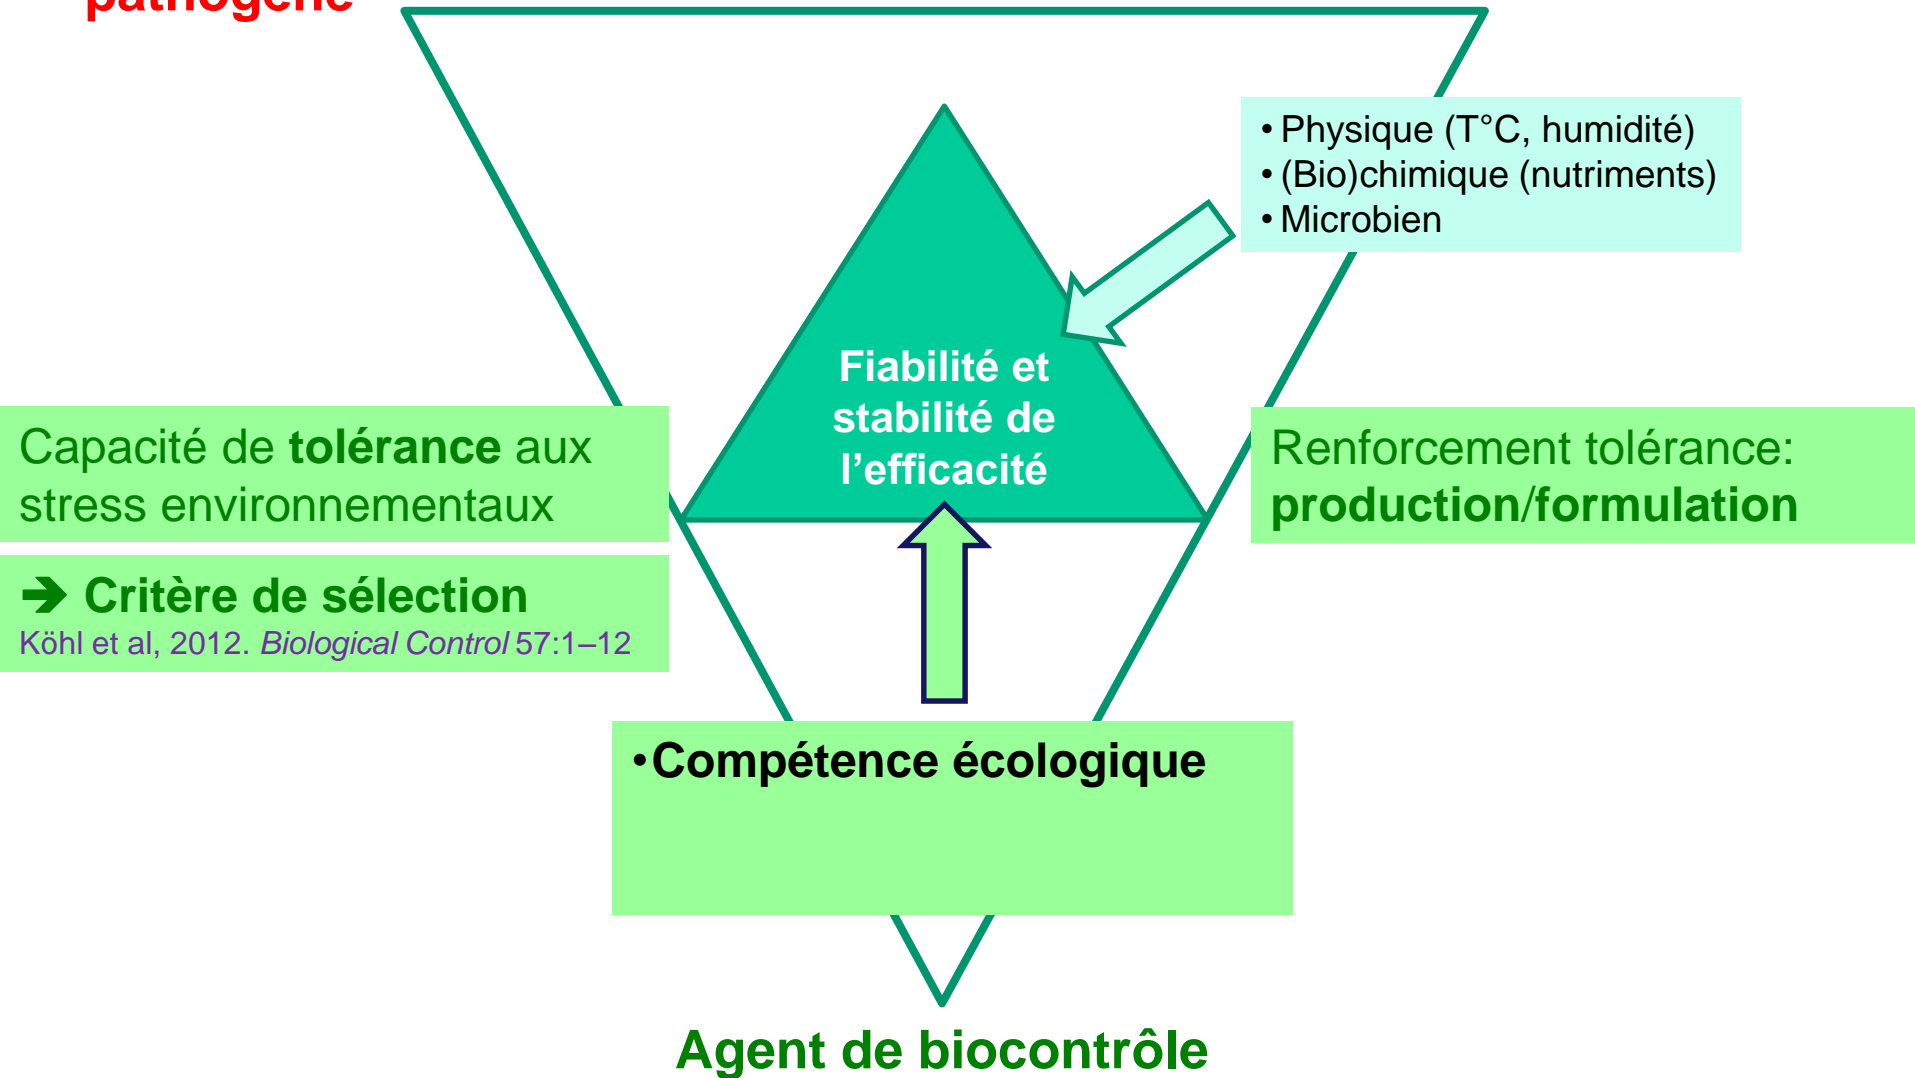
pathogène

• Physique (T°C, humidité)
• (Bio)chimique (nutriments)
• Microbien

Fiabilité et stabilité de l'efficacité

Capacité de tolérance aux stress environnementaux

Renforcement tolérance: production/formulation

➔ Critère de sélection
Köhl et al, 2012. Biological Control 57:1–12

•Compétence écologique

Agent de biocontrôle